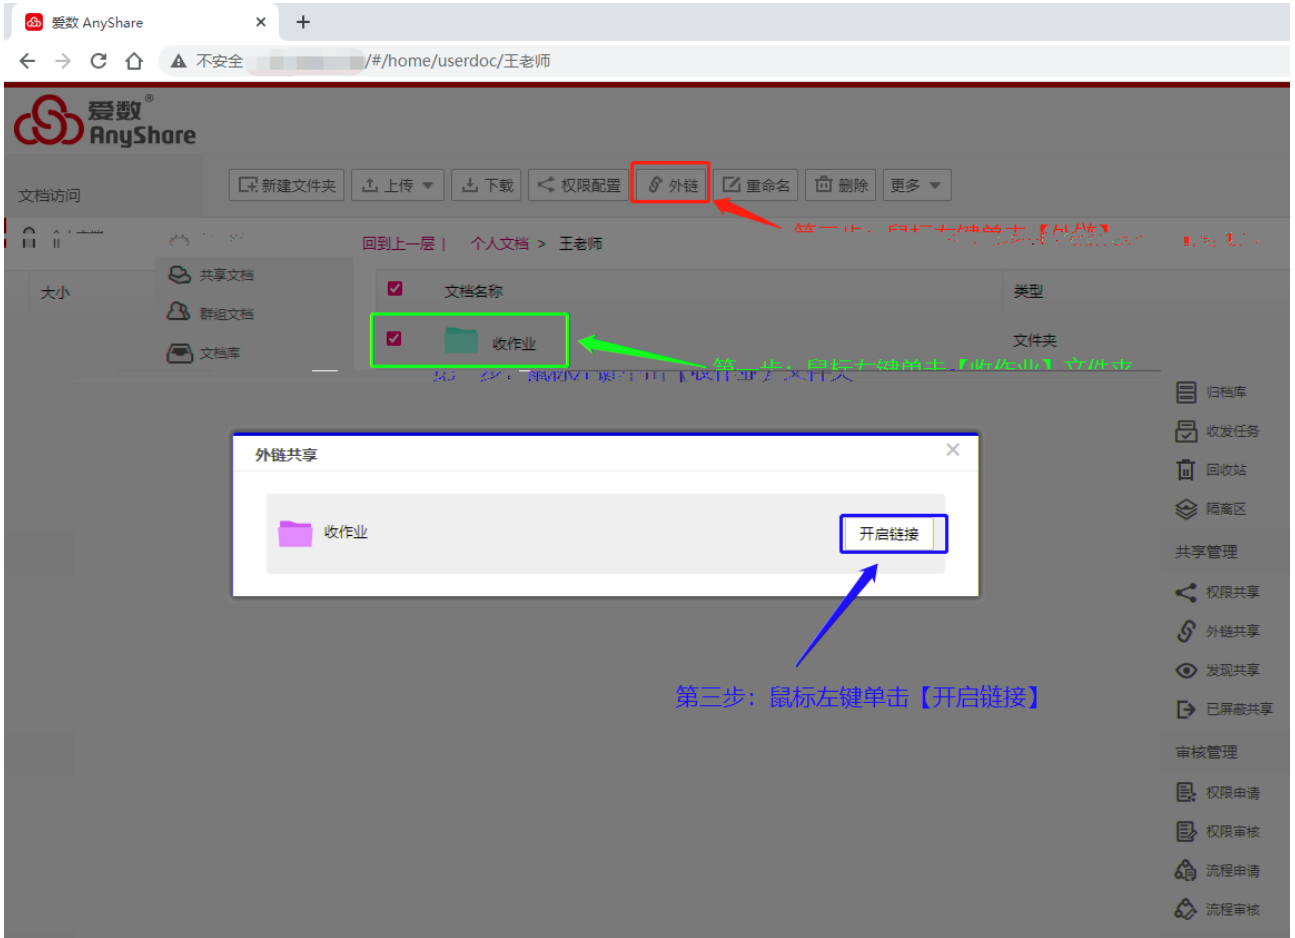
爱数 AnyShare ×
+

不安全 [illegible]/#/home/userdoc/王老师

爱数®
AnyShare

文档访问

新建文件夹 上传 下载 权限配置 外链 重命名 删除 更多

第二步：鼠标左键单击【外链】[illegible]

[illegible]

回到上一层 | 个人文档 > 王老师

共享文档
群组文档
文档库

大小

文档名称 类型

收作业 文件夹

第一步：鼠标左键单击【收作业】文件夹

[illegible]

归档库
收发任务
回收站
隔离区
共享管理
权限共享
外链共享
发现共享
已屏蔽共享
审核管理
权限申请
权限审核
流程申请
流程审核

外链共享 ×

收作业

开启链接

第三步：鼠标左键单击【开启链接】